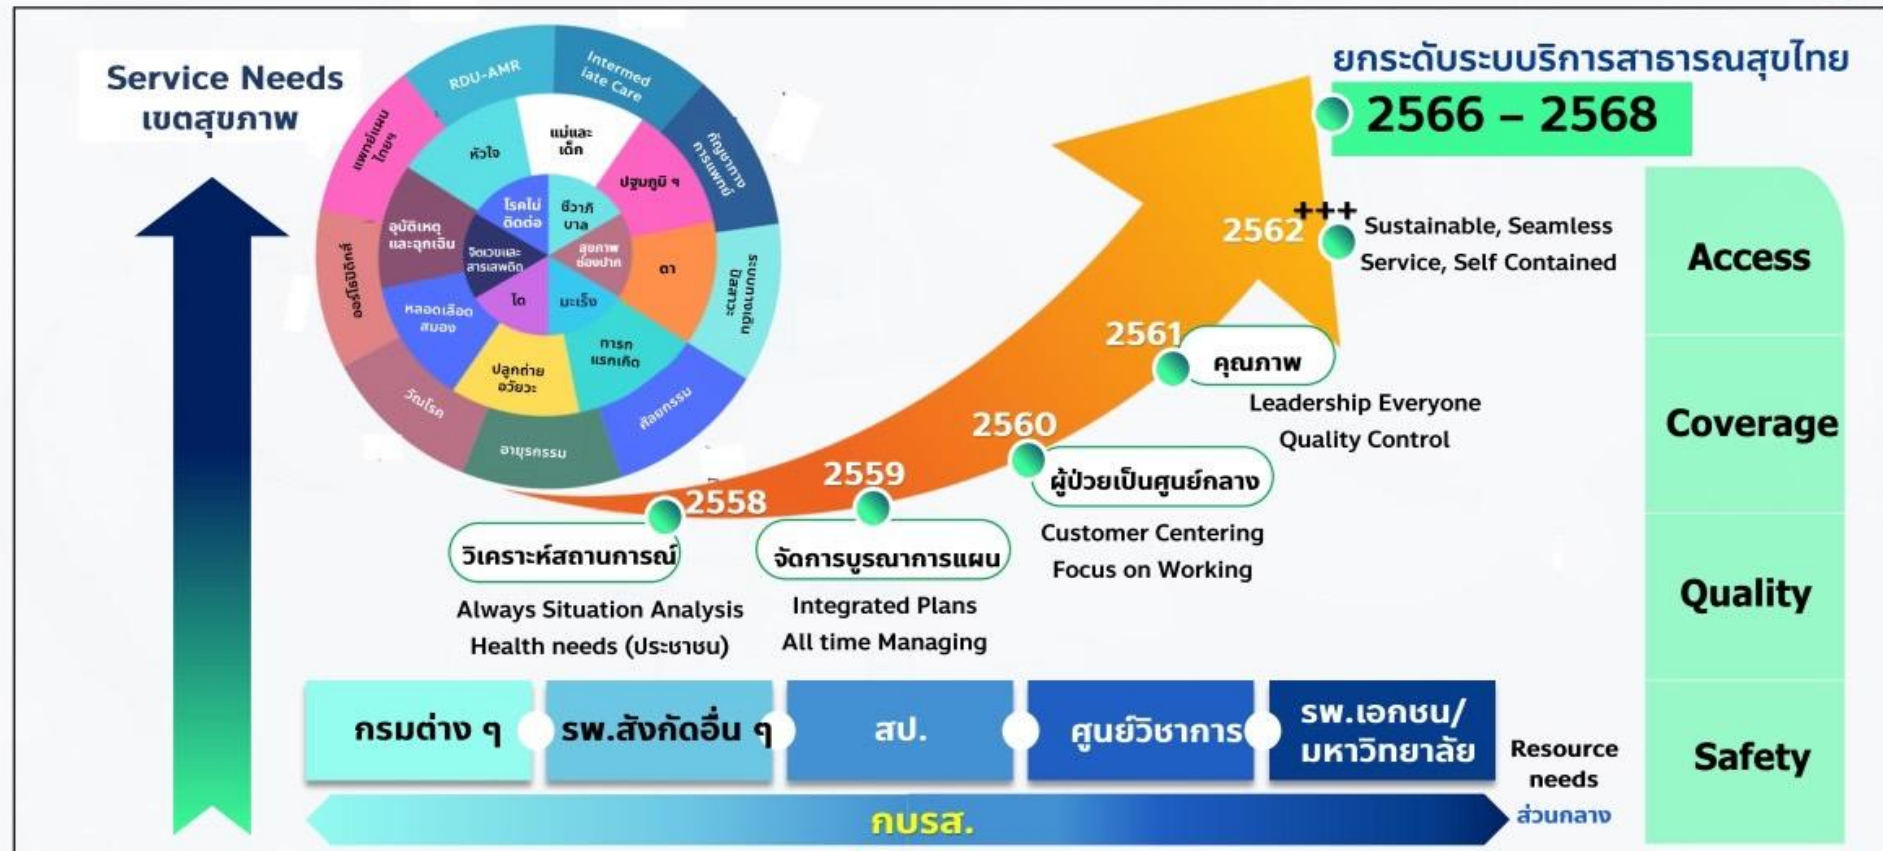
Service Needs
เขตสุขภาพ

RDU-AMR
Intermediate Care
ศัลยกรรมการแพทย์
ระบบการเงินปิดสาระ
ศัลยกรรม
อายุรกรรม
วัณโรค
ออร์โธปิดิกส์
แพทย์แผนไทยฯ
หัวใจ
แม่และเด็ก
ปฐมภูมิ ฯ
ตา
ทารกแรกเกิด
ปลูกถ่ายอวัยวะ
หลอดเลือดสมอง
อุบัติเหตุและฉุกเฉิน
โรคไม่ติดต่อ
ชีวาภิบาล
สุขภาพช่องปาก
มะเร็ง
ไต
จิตเวชและสารเสพติด

ยกระดับระบบริการสาธารณสุขไทย
2566 – 2568

2562 +++
Sustainable, Seamless Service, Self Contained

2561
คุณภาพ
Leadership Everyone Quality Control

2560
ผู้ป่วยเป็นศูนย์กลาง
Customer Centering Focus on Working

2559
จัดการบูรณาการแผน
Integrated Plans All time Managing

2558
วิเคราะห์สถานการณ์
Always Situation Analysis Health needs (ประชาชน)

Access
Coverage
Quality
Safety

กรมต่าง ๆ
รพ.สังกัดอื่น ๆ
สป.
ศูนย์วิชาการ
รพ.เอกชน/มหาวิทยาลัย
Resource needs
ส่วนกลาง
กบรส.